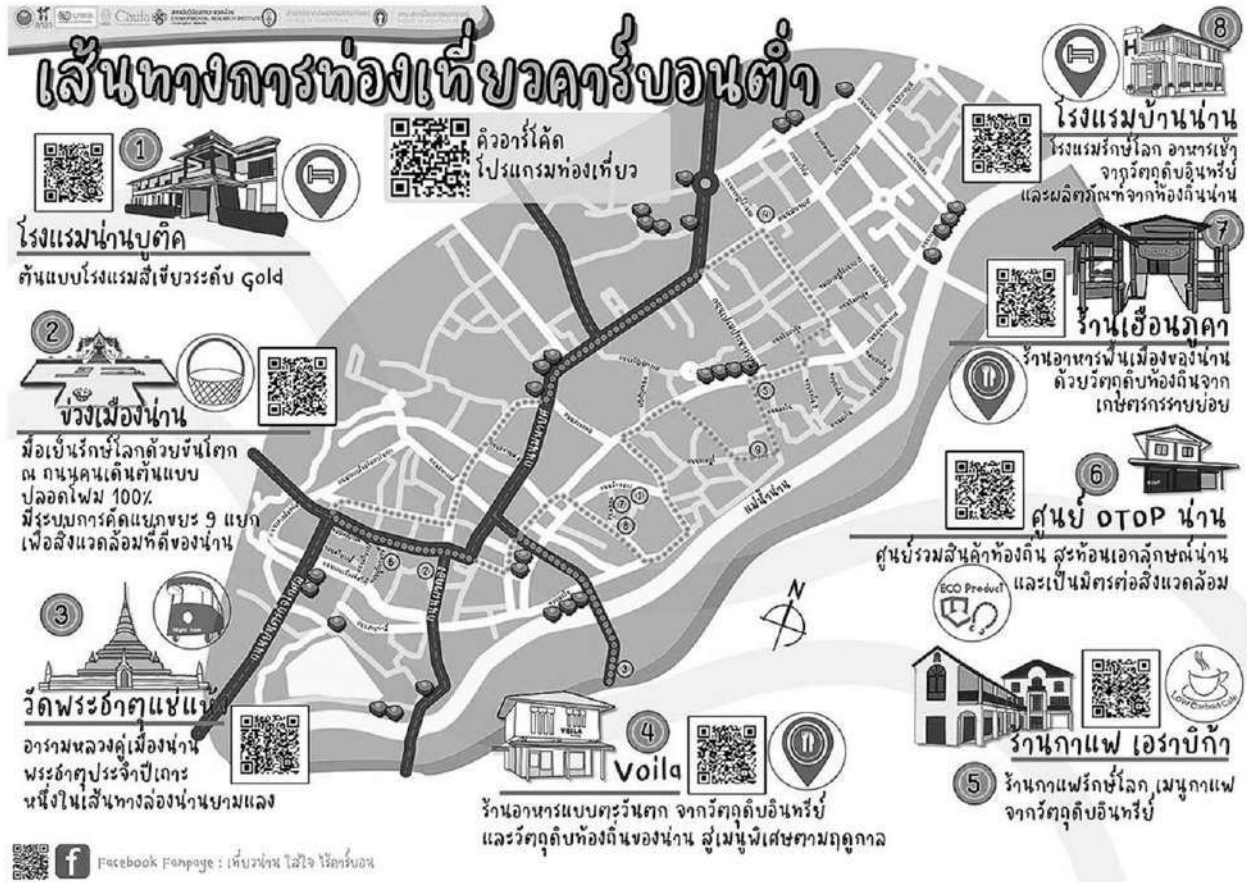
เส้นทางการท่องเที่ยวคาร์บอนต่ำ

คิวอาร์โค้ด
โปรแกรมท่องเที่ยว

1
โรงแรมน่านบูติค
ต้นแบบโรงแรมสีเขียวระดับ Gold

2
ข่วงเมืองน่าน
มื้อเย็นรักษ์โลกด้วยขันโตก ณ ถนนคนเดินต้นแบบ ปลอดโฟม 100%
มีระบบการคัดแยกขยะ 9 แยก เพื่อสิ่งแวดล้อมที่ดีของน่าน

3
วัดพระธาตุแช่แห้ง
อารามหลวงคู่เมืองน่าน พระธาตุประจำปีเถาะ หนึ่งในเส้นทางล่องน่านยามแลง

4
Voila
ร้านอาหารแบบตะวันตก จากวัตถุดิบอินทรีย์ และวัตถุดิบท้องถิ่นของน่าน สู่เมนูพิเศษตามฤดูกาล

5
ร้านกาแฟ เอราบิก้า
ร้านกาแฟรักษ์โลก เมนูกาแฟจากวัตถุดิบอินทรีย์

6
ศูนย์ OTOP น่าน
ศูนย์รวมสินค้าท้องถิ่น สะท้อนเอกลักษณ์น่าน และเป็นมิตรต่อสิ่งแวดล้อม
ECO Product

7
ร้านเฮือนภูคา
ร้านอาหารพื้นเมืองของน่าน ด้วยวัตถุดิบท้องถิ่นจากเกษตรกรรายย่อย

8
H
โรงแรมบ้านน่าน
โรงแรมรักษ์โลก อาหารเช้าจากวัตถุดิบอินทรีย์ และผลิตภัณฑ์จากท้องถิ่นน่าน

แม่น้ำน่าน
N
VOILA
Love Carbon Cafe

Facebook Fanpage : เที่ยวน่าน ใส่ใจ ไร้คาร์บอน